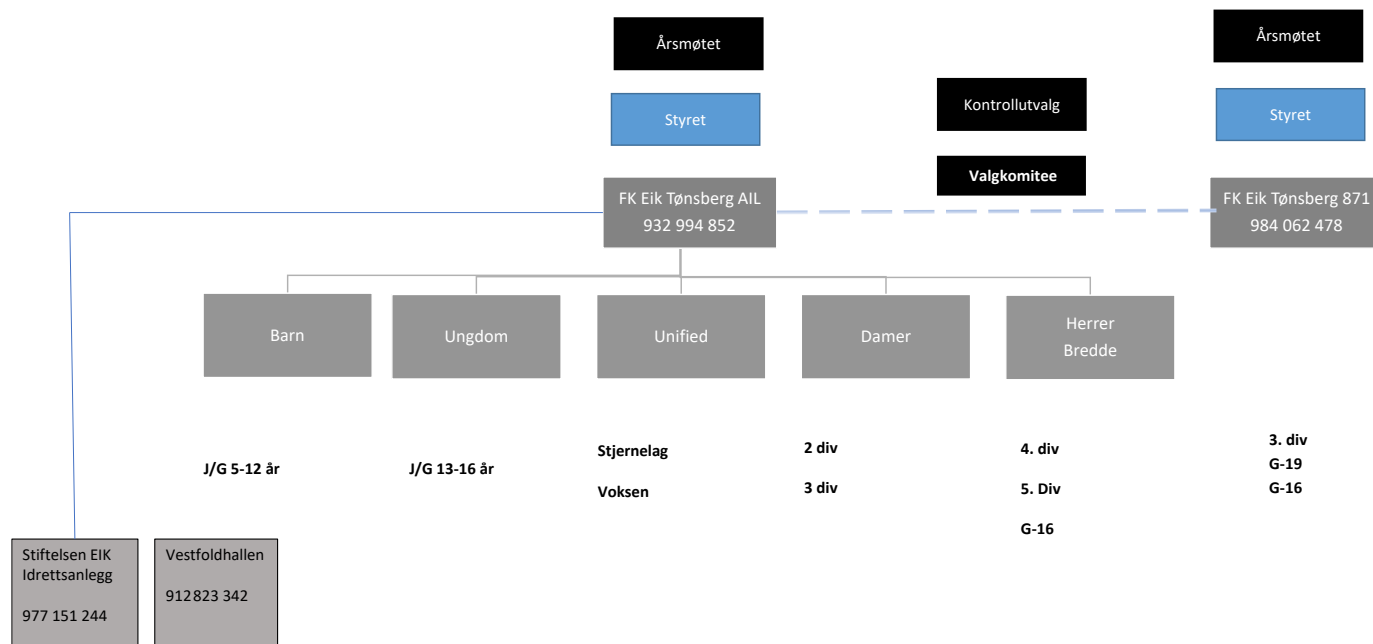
Årsmøtet

Styret

Kontrollutvalg

Valgkomitee

FK Eik Tønsberg AIL
932 994 852

Årsmøtet

Styret

FK Eik Tønsberg 871
984 062 478

Barn

Ungdom

Unified

Damer

Herrer
Bredde

J/G 5-12 år

J/G 13-16 år

Stjernelag

Voksen

2 div

3 div

4. div

5. Div

G-16

3. div
G-19
G-16

Stiftelsen EIK
Idrettsanlegg

977 151 244

Vestfoldhallen

912823 342